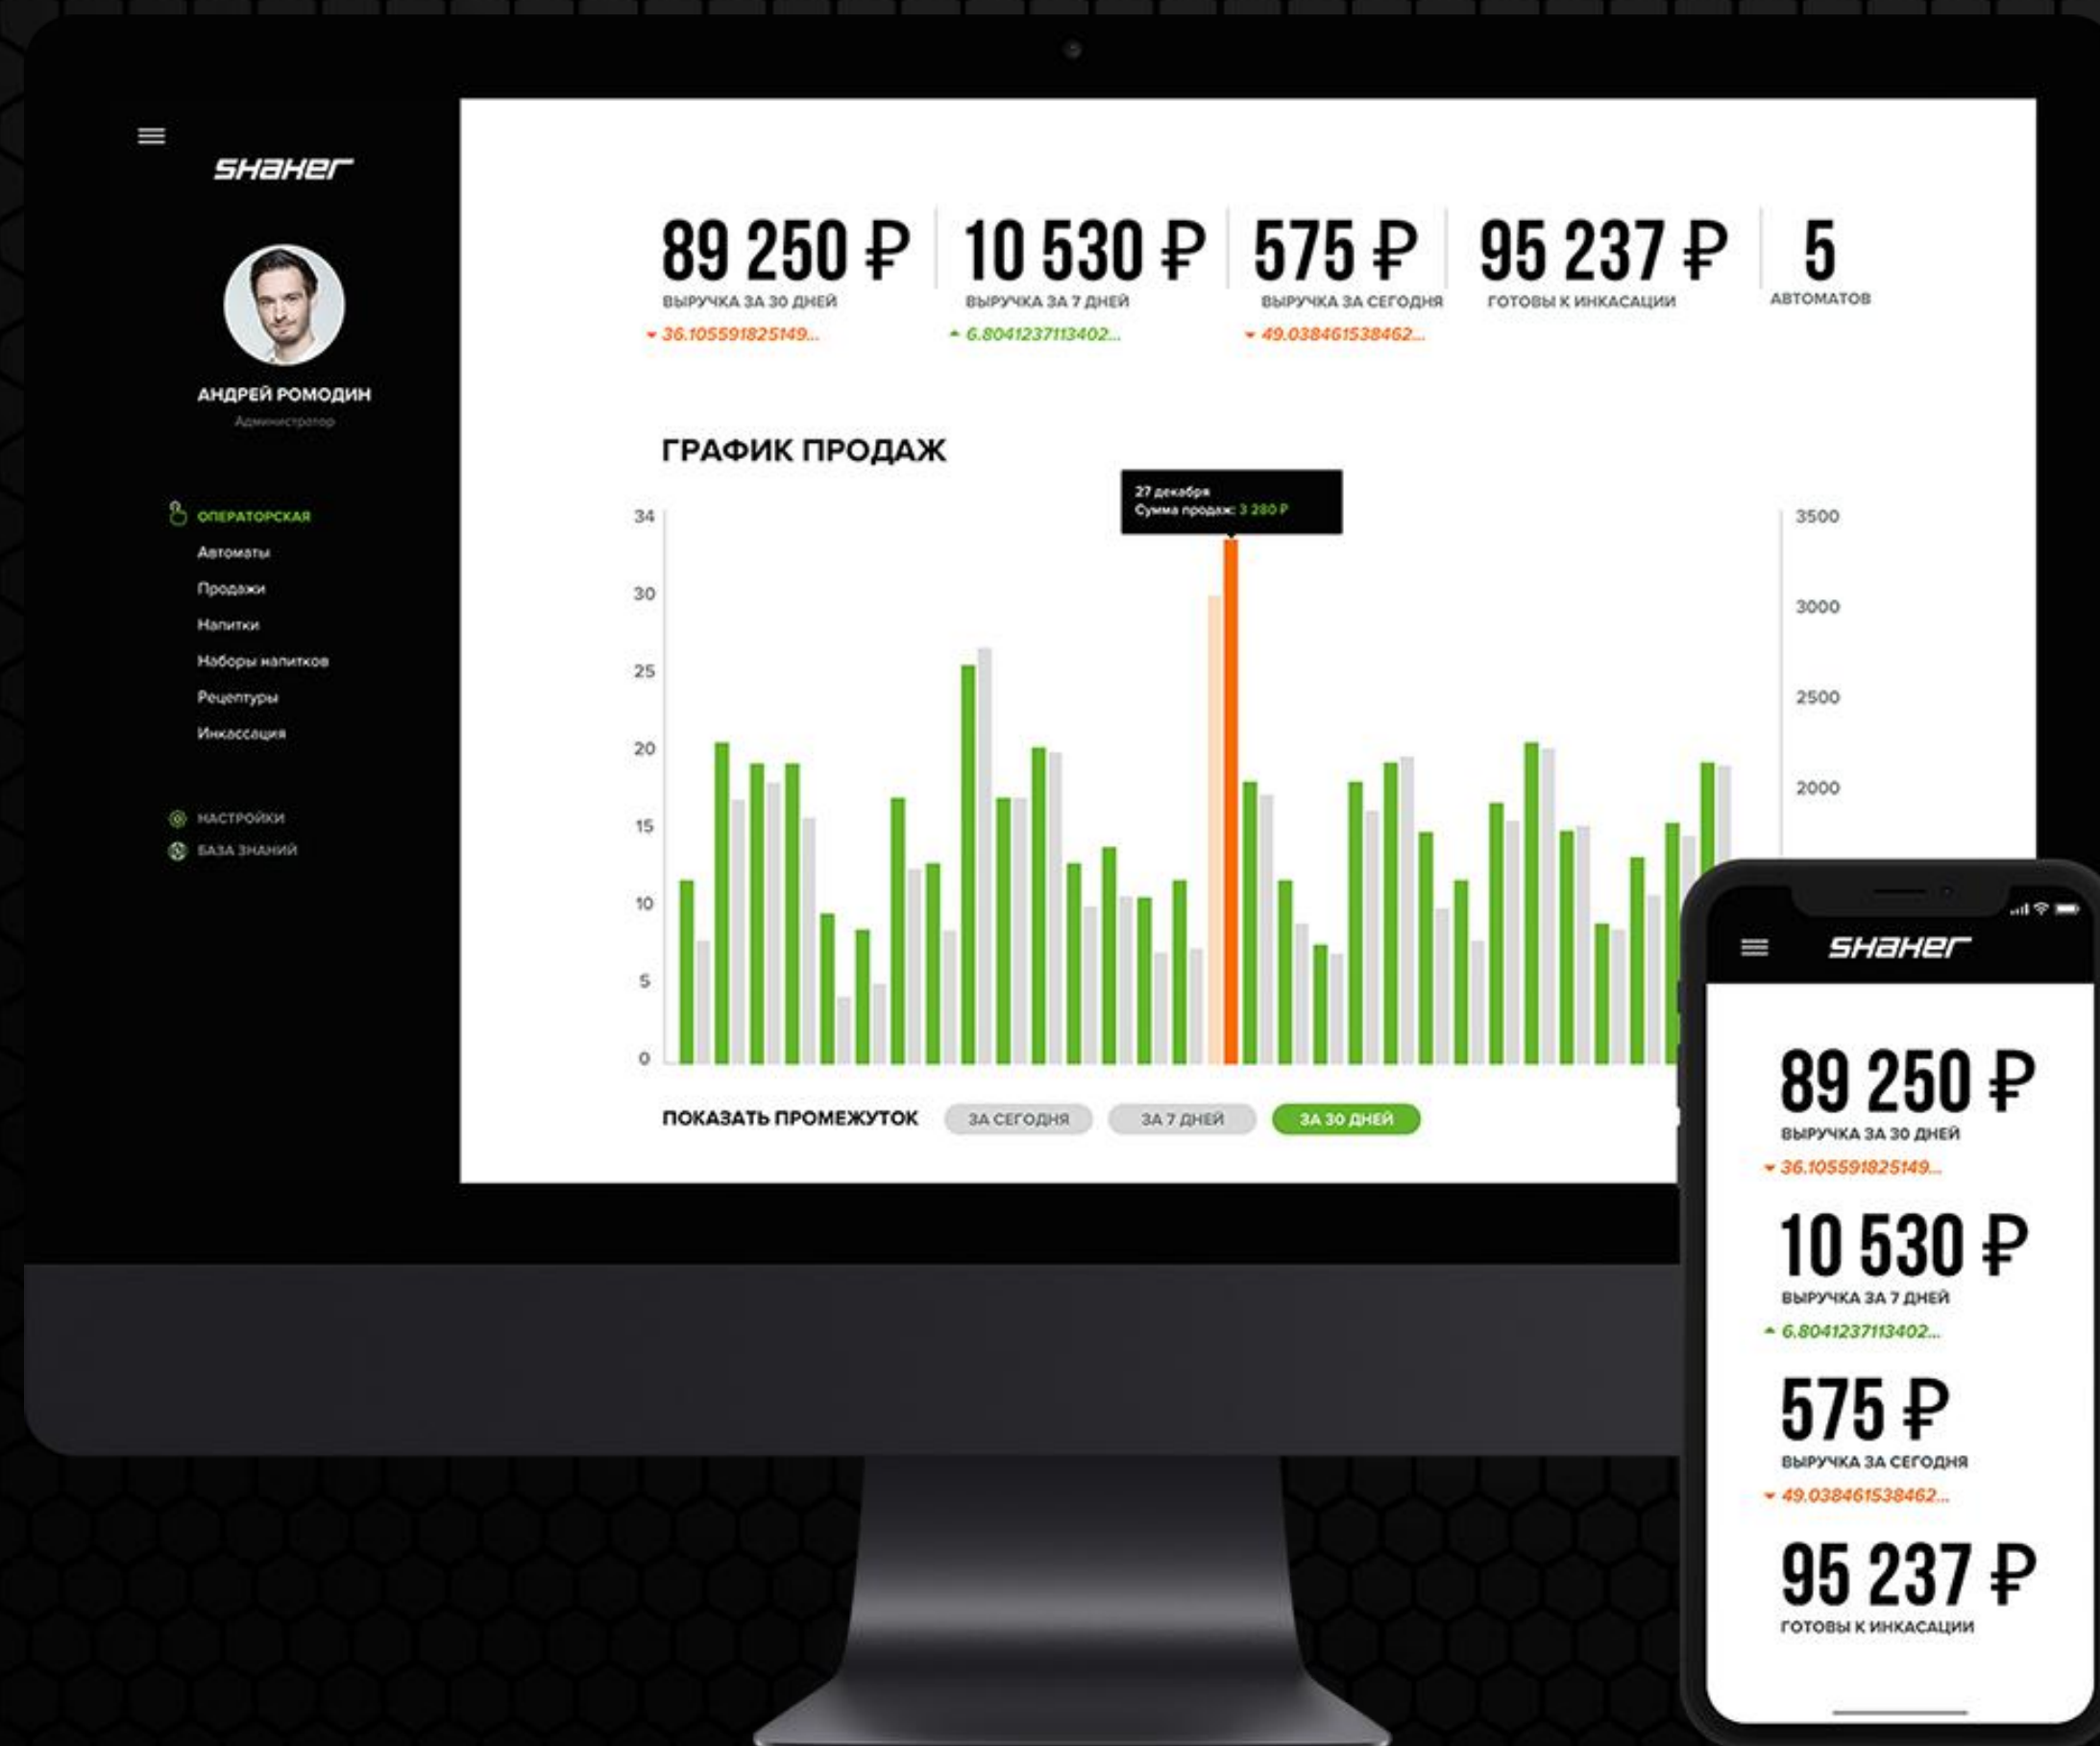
SHAKEr

АНДРЕЙ РОМОДИН
Администратор

ОПЕРАТОРСКАЯ
Автоматы
Продажи
Напитки
Наборы напитков
Рецептуры
Инкассация

НАСТРОЙКИ
БАЗА ЗНАНИЙ

89 250 ₽
ВЫРУЧКА ЗА 30 ДНЕЙ
36.105591825149...

10 530 ₽
ВЫРУЧКА ЗА 7 ДНЕЙ
6.8041237113402...

575 ₽
ВЫРУЧКА ЗА СЕГОДНЯ
49.038461538462...

95 237 ₽
ГОТОВЫ К ИНКАСАЦИИ

5
АВТОМАТОВ

ГРАФИК ПРОДАЖ

27 декабря
Сумма продаж: 3 280 ₽

34
30
25
20
15
10
5
0

3500
3000
2500
2000

ПОКАЗАТЬ ПРОМЕЖУТОК ЗА СЕГОДНЯ ЗА 7 ДНЕЙ ЗА 30 ДНЕЙ

SHAKEr

89 250 ₽
ВЫРУЧКА ЗА 30 ДНЕЙ
36.105591825149...

10 530 ₽
ВЫРУЧКА ЗА 7 ДНЕЙ
6.8041237113402...

575 ₽
ВЫРУЧКА ЗА СЕГОДНЯ
49.038461538462...

95 237 ₽
ГОТОВЫ К ИНКАСАЦИИ